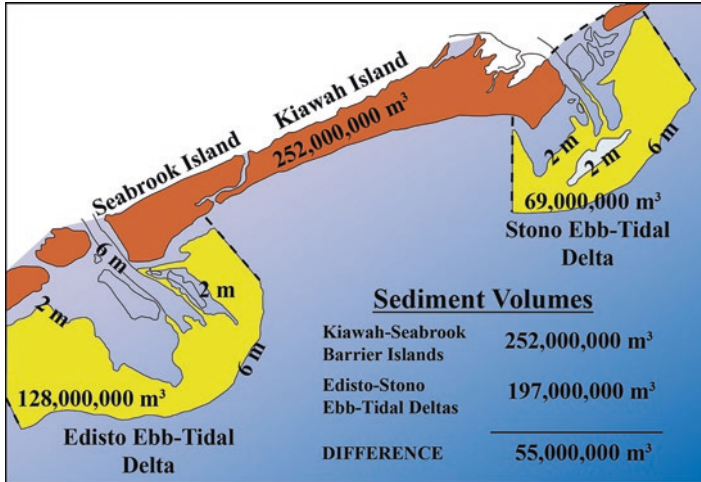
Kiawah Island

Seabrook Island

252,000,000 m$^3$

2 m

2 m

6 m

69,000,000 m$^3$

Stono Ebb-Tidal Delta

6 m

2 m

2 m

6 m

Sediment Volumes

| Kiawah-Seabrook Barrier Islands | 252,000,000 m$^3$ |
|---|---|
| Edisto-Stono Ebb-Tidal Deltas | 197,000,000 m$^3$ |
| DIFFERENCE | 55,000,000 m$^3$ |

128,000,000 m$^3$

Edisto Ebb-Tidal Delta